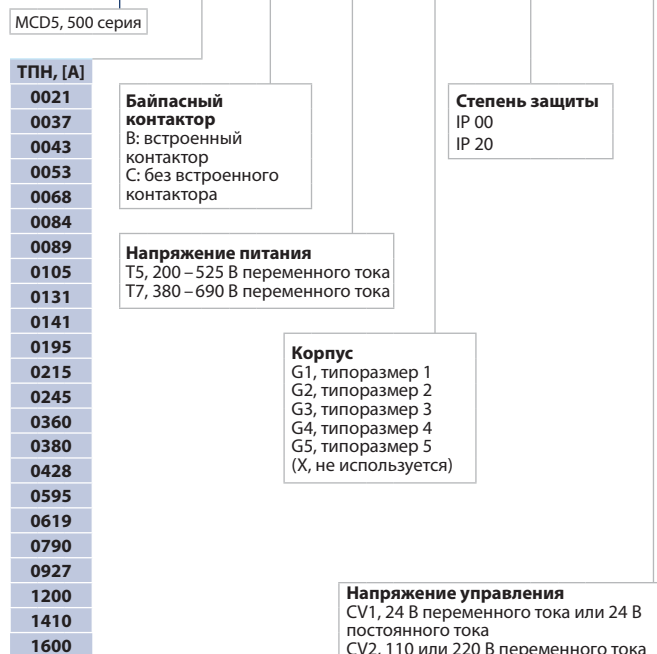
MCD5, 500 серия

| ТПН, [A] |
|---|
| 0021 |
| 0037 |
| 0043 |
| 0053 |
| 0068 |
| 0084 |
| 0089 |
| 0105 |
| 0131 |
| 0141 |
| 0195 |
| 0215 |
| 0245 |
| 0360 |
| 0380 |
| 0428 |
| 0595 |
| 0619 |
| 0790 |
| 0927 |
| 1200 |
| 1410 |
| 1600 |

**Байпасный контактор**
B: встроенный контактор
C: без встроенного контактора

**Степень защиты**
IP 00
IP 20

**Напряжение питания**
T5, 200 – 525 В переменного тока
T7, 380 – 690 В переменного тока

**Корпус**
G1, типоразмер 1
G2, типоразмер 2
G3, типоразмер 3
G4, типоразмер 4
G5, типоразмер 5
(X, не используется)

**Напряжение управления**
CV1, 24 В переменного тока или 24 В постоянного тока
CV2, 110 или 220 В переменного тока